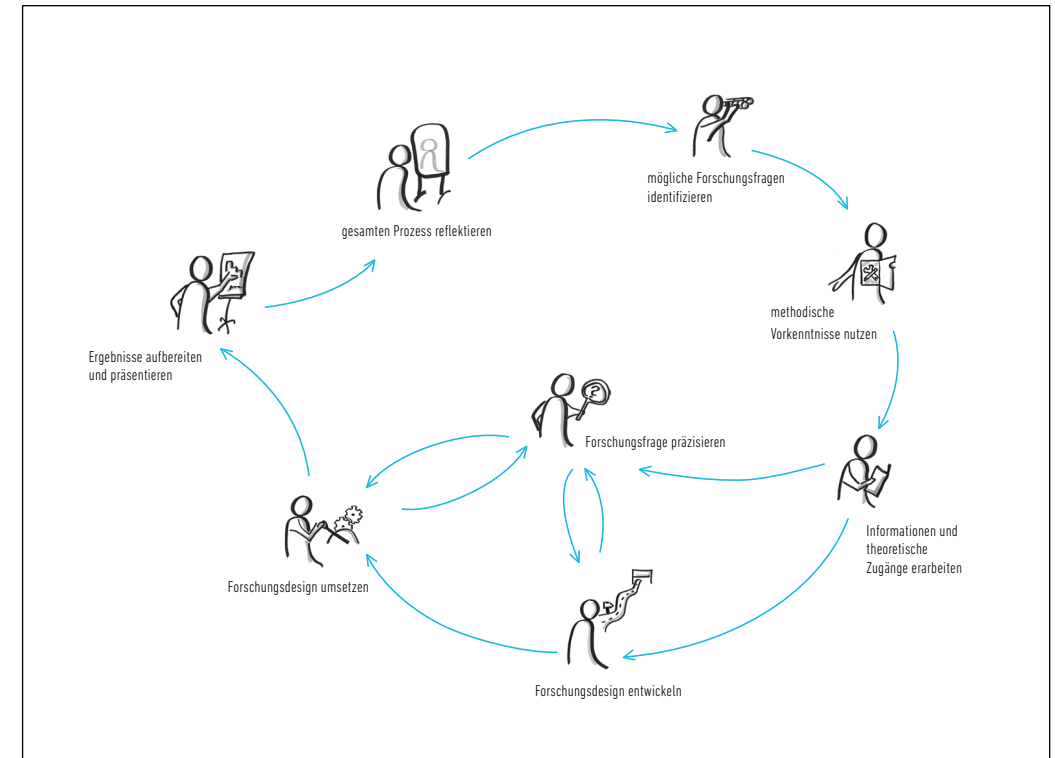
gesamten Prozess reflektieren

mögliche Forschungsfragen identifizieren

methodische Vorkenntnisse nutzen

Ergebnisse aufbereiten und präsentieren

Forschungsfrage präzisieren

Informationen und theoretische Zugänge erarbeiten

Forschungsdesign umsetzen

Forschungsdesign entwickeln